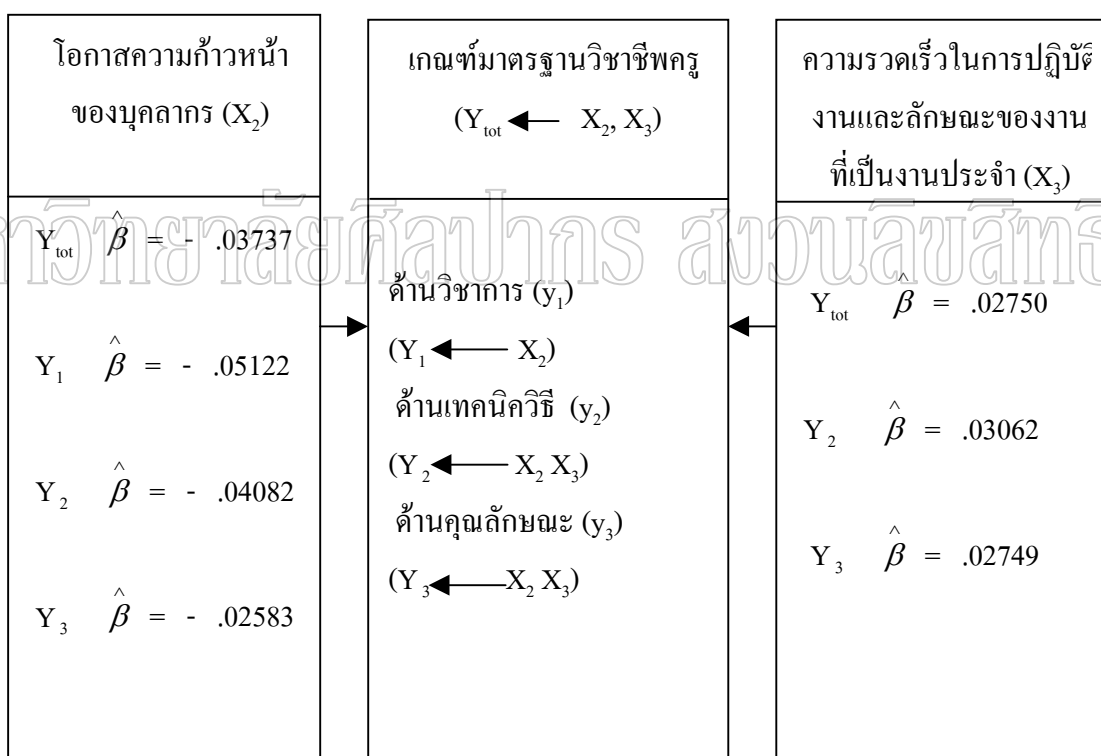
โอกาสความก้าวหน้าของบุคลากร ($X_2$)

$Y_{tot}$ $\hat{\beta}$ = - .03737

$Y_1$ $\hat{\beta}$ = - .05122

$Y_2$ $\hat{\beta}$ = - .04082

$Y_3$ $\hat{\beta}$ = - .02583

เกณฑ์มาตรฐานวิชาชีพครู

($Y_{tot} \leftarrow X_2, X_3$)

ด้านวิชาการ ($y_1$)

($Y_1 \leftarrow X_2$)

ด้านเทคนิควิธี ($y_2$)

($Y_2 \leftarrow X_2 X_3$)

ด้านคุณลักษณะ ($y_3$)

($Y_3 \leftarrow X_2 X_3$)

ความรวดเร็วในการปฏิบัติงานและลักษณะของงานที่เป็นงานประจำ ($X_3$)

$Y_{tot}$ $\hat{\beta}$ = .02750

$Y_2$ $\hat{\beta}$ = .03062

$Y_3$ $\hat{\beta}$ = .02749

หาวิทยาลัยศิลปากร สงวนลิขสิทธิ์